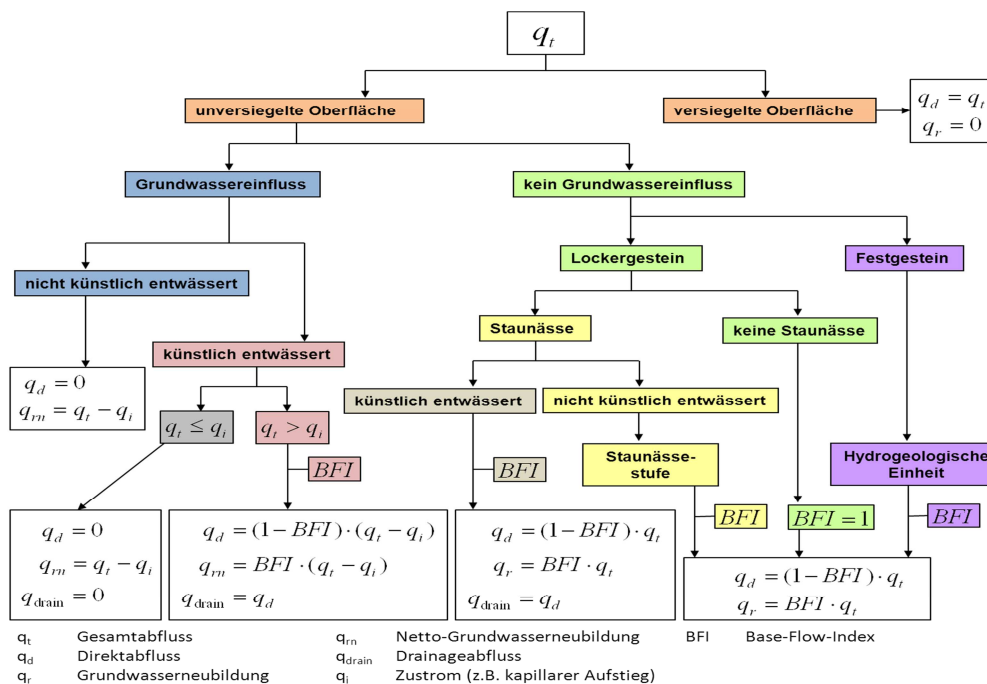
$q_t$

unversiegelte Oberfläche

versiegelte Oberfläche

$q_d = q_t$
$q_r = 0$

Grundwassereinfluss

kein Grundwassereinfluss

nicht künstlich entwässert

Lockergestein

Festgestein

$q_d = 0$
$q_{rn} = q_t - q_i$

künstlich entwässert

Staunässe

keine Staunässe

$q_t \leq q_i$

$q_t > q_i$

künstlich entwässert

nicht künstlich entwässert

$BFI$

$BFI$

Staunässe-stufe

Hydrogeologische Einheit

$BFI$

$BFI = 1$

$BFI$

$q_d = 0$
$q_{rn} = q_t - q_i$
$q_{\text{drain}} = 0$

$q_d = (1 - BFI) \cdot (q_t - q_i)$
$q_{rn} = BFI \cdot (q_t - q_i)$
$q_{\text{drain}} = q_d$

$q_d = (1 - BFI) \cdot q_t$
$q_r = BFI \cdot q_t$
$q_{\text{drain}} = q_d$

$q_d = (1 - BFI) \cdot q_t$
$q_r = BFI \cdot q_t$

$q_t$ Gesamtabfluss
$q_d$ Direktabfluss
$q_r$ Grundwasserneubildung
$q_{rn}$ Netto-Grundwasserneubildung
$q_{drain}$ Drainageabfluss
$q_i$ Zustrom (z.B. kapillarer Aufstieg)
BFI Base-Flow-Index